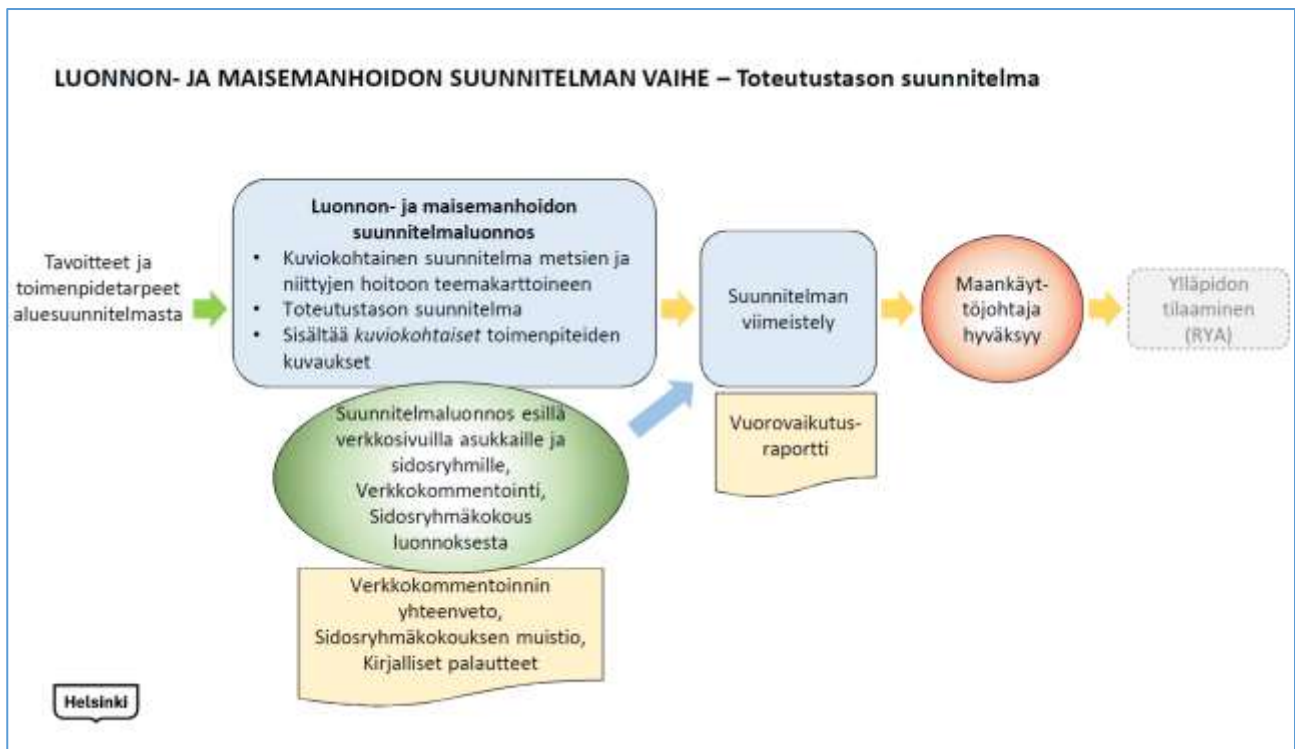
LUONNON- JA MAISEMANHOIDON SUUNNITELMAN VAIHE – Toteutustason suunnitelma

Tavoitteet ja toimenpidetarpeet aluesuunnitelmasta

**Luonnon- ja maisemanhoidon suunnitelmaluonnos**
- Kuviokohtainen suunnitelma metsien ja niittyjen hoitoon teemakarttoineen
- Toteutustason suunnitelma
- Sisältää *kuviokohtaiset* toimenpiteiden kuvaukset

Suunnitelmaluonnos esillä verkkosivuilla asukkaille ja sidosryhmille, Verkkokommentointi, Sidosryhmäkokous luonnoksesta

Verkkokommentoinnin yhteenveto, Sidosryhmäkokouksen muistio, Kirjalliset palautteet

Suunnitelman viimeistely

Vuorovaikutusraportti

Maankäyttöjohtaja hyväksyy

Ylläpidon tilaaminen (RYA)

Helsinki